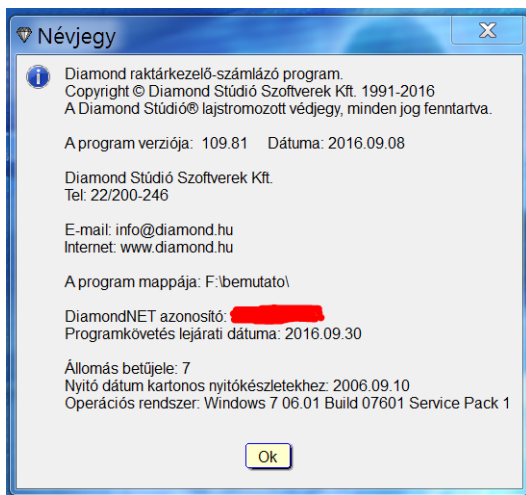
Névjegy

Diamond raktárkezelő-számlázó program.
Copyright © Diamond Stúdió Szoftverek Kft. 1991-2016
A Diamond Stúdió® lajstromozott védjegy, minden jog fenntartva.

A program verziója: 109.81 Dátuma: 2016.09.08

Diamond Stúdió Szoftverek Kft.
Tel: 22/200-246

E-mail: info@diamond.hu
Internet: www.diamond.hu

A program mappája: F:\bemutato\

DiamondNET azonosító: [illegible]
Programkövetés lejárati dátuma: 2016.09.30

Állomás betűjele: 7
Nyitó dátum kartonos nyitókészletekhez: 2006.09.10
Operációs rendszer: Windows 7 06.01 Build 07601 Service Pack 1

Ok